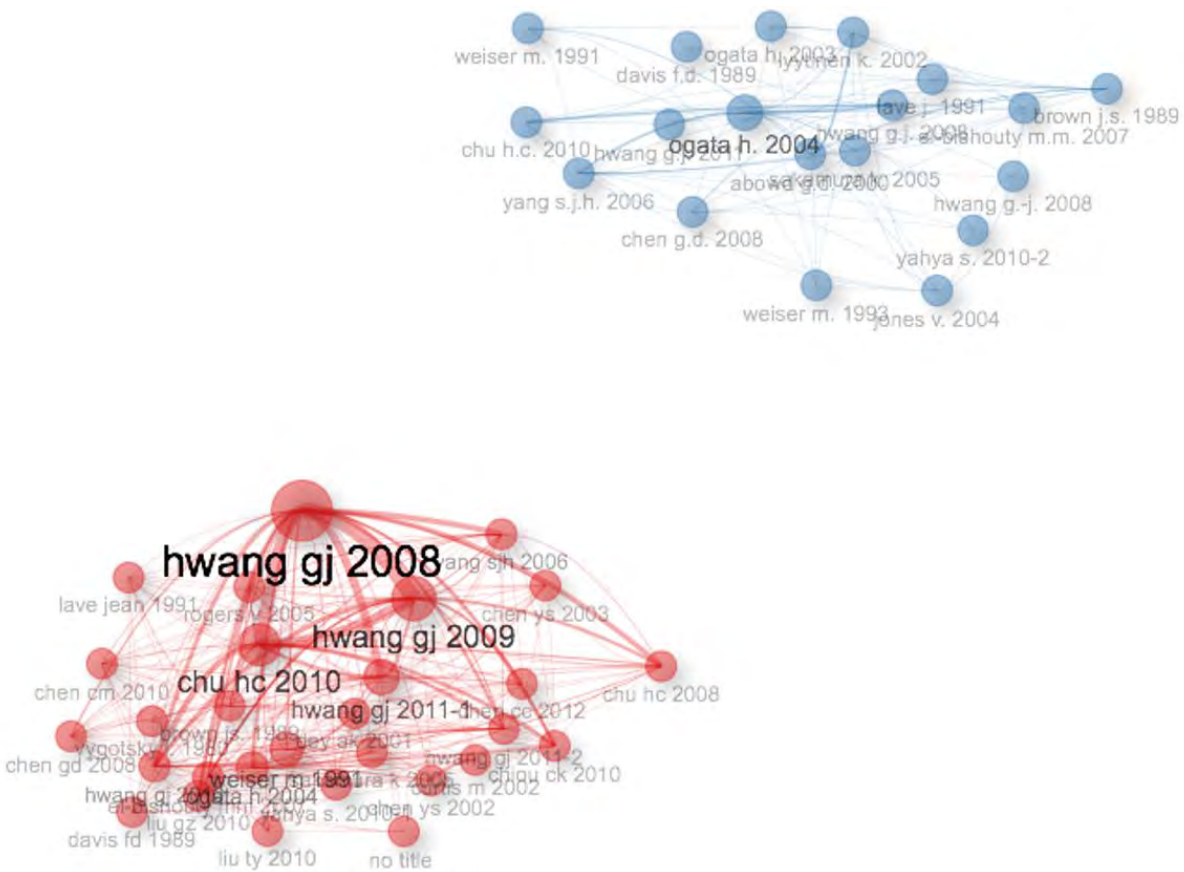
weiser m. 1991
ogata h. 2003
davis f.d. 1989
lyytinen k. 2002
lave j. 1991
brown j.s. 1989
chu h.c. 2010
hwang g.j. 2011
ogata h. 2004
hwang g.-j. 2009
el-bishouty m.m. 2007
sakamura k. 2005
abowd g.d. 2000
hwang g.-j. 2008
yang s.j.h. 2006
chen g.d. 2008
yahya s. 2010-2
weiser m. 1993
jones v. 2004

hwang gj 2008
yang sjh 2006
lave jean 1991
rogers y 2005
chen ys 2003
hwang gj 2009
chen cm 2010
chu hc 2010
chu hc 2008
hwang gj 2011-1
chen ce 2012
vygotsky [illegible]
brown js 1989
dey ak 2001
chen gd 2008
hwang gj 2011-2
chiou ck 2010
weiser m 1991
sakamura k 2005
curtis m 2002
hwang gj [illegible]
el-bishouty mm 2007
ogata h 2004
liu gz 2010
yahya s. 2010
chen ys 2002
davis fd 1989
liu ty 2010
no title